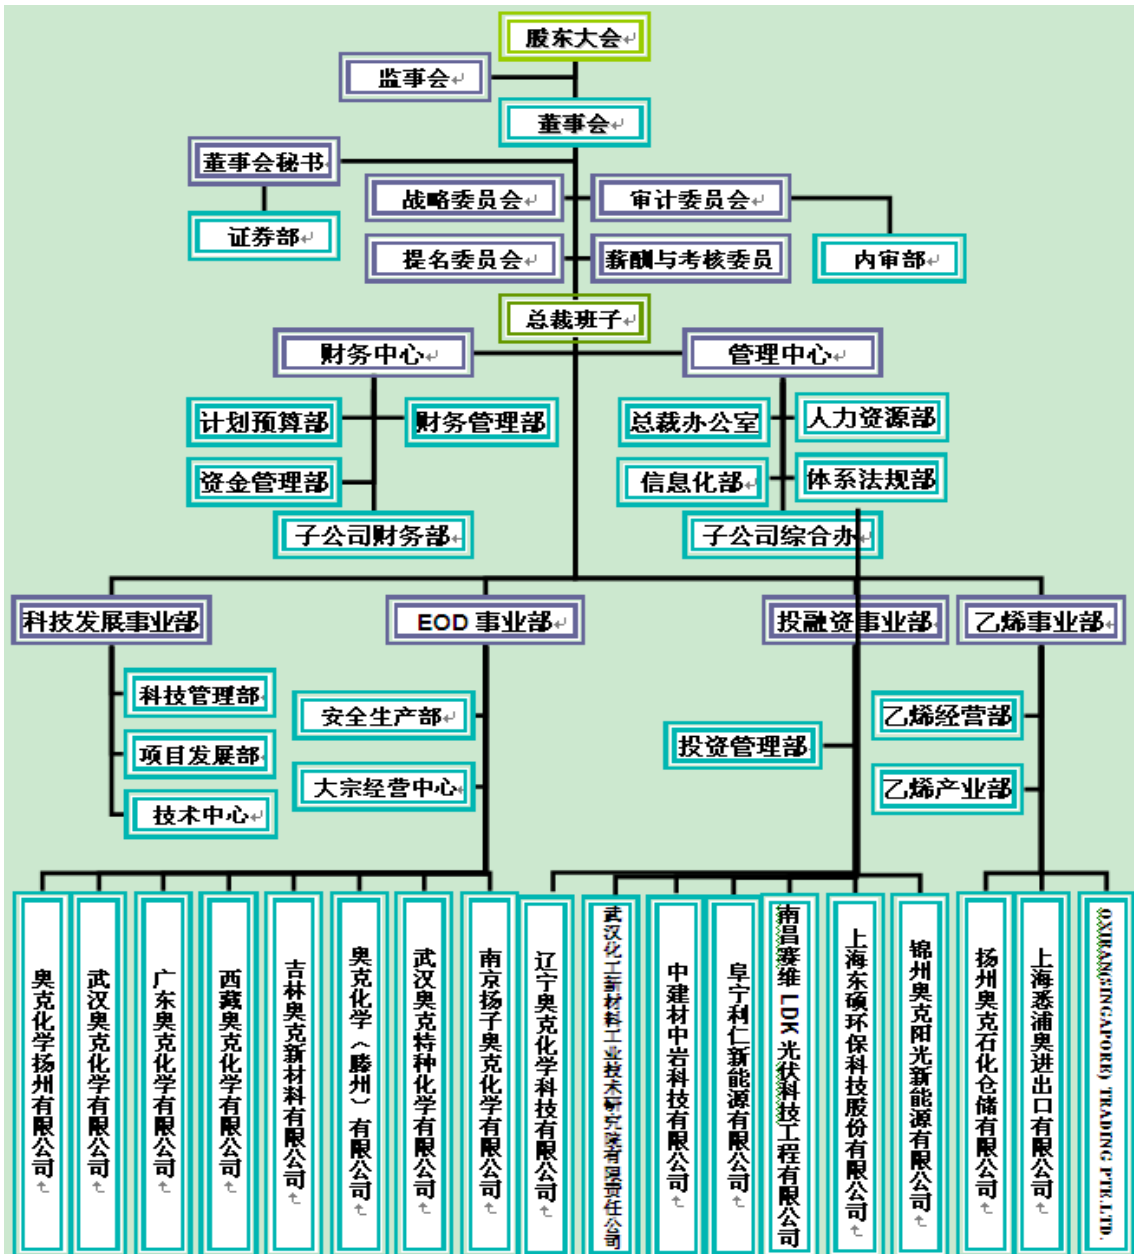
股东大会
监事会
董事会
董事会秘书
证券部
战略委员会
审计委员会
提名委员会
薪酬与考核委员
内审部
总裁班子
财务中心
管理中心
计划预算部
财务管理部
资金管理部
子公司财务部
总裁办公室
人力资源部
信息化部
体系法规部
子公司综合办
科技发展事业部
EOD 事业部
投融资事业部
乙烯事业部
科技管理部
项目发展部
技术中心
安全生产部
大宗经营中心
投资管理部
乙烯经营部
乙烯产业部
奥克化学扬州有限公司
武汉奥克化学有限公司
广东奥克化学有限公司
西藏奥克化学有限公司
吉林奥克新材料有限公司
奥克化学（滕州）有限公司
武汉奥克特种化学有限公司
南京扬子奥克化学有限公司
辽宁奥克化学科技有限公司
武汉化工新材料工业技术研究院有限责任公司
中建材中岩科技有限公司
阜宁利仁新能源有限公司
南昌赛维 LDK 光伏科技工程有限公司
上海东硕环保科技股份有限公司
锦州奥克阳光新能源有限公司
扬州奥克石化仓储有限公司
上海悉浦奥进出口有限公司
OXIRANE (SINGAPORE) TRADING PTE.LTD.